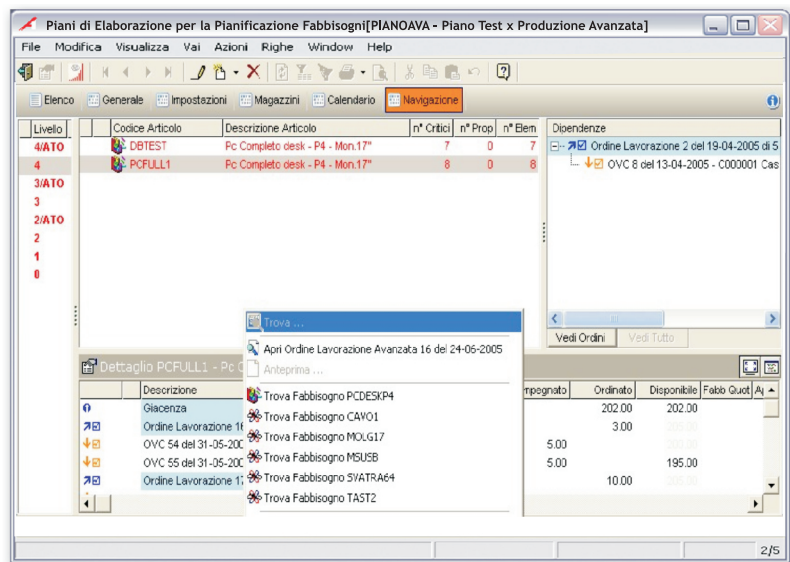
Piani di Elaborazione per la Pianificazione Fabbisogni[PIANOAVA - Piano Test x Produzione Avanzata]

File Modifica Visualizza Vai Azioni Righe Window Help

Elenco Generale Impostazioni Magazzini Calendario Navigazione

| Livello |
|---|
| 4/ATO |
| 4 |
| 3/ATO |
| 3 |
| 2/ATO |
| 2 |
| 1 |
| 0 |

| Codice Articolo | Descrizione Articolo | n° Critici | n° Prop | n° Elem |
|---|---|---|---|---|
| DBTEST | Pc Completo desk - P4 - Mon.17" | 7 | 0 | 7 |
| PCFULL1 | Pc Completo desk - P4 - Mon.17" | 8 | 0 | 8 |

Dipendenze
Ordine Lavorazione 2 del 19-04-2005 di 5
OVC 8 del 13-04-2005 - C000001 Cas

Vedi Ordini Vedi Tutto

Dettaglio PCFULL1 - Pc C

| Descrizione | | Impegnato | Ordinato | Disponibile | Fabb Quot |
|---|---|---|---|---|---|
| Giacenza | | | 202.00 | 202.00 | |
| Ordine Lavorazione 16 | | | 3.00 | | |
| OVC 54 del 31-05-200 | | 5.00 | | | |
| OVC 55 del 31-05-200 | | 5.00 | | 195.00 | |
| Ordine Lavorazione 17 | | | 10.00 | | |

Trova ...
Apri Ordine Lavorazione Avanzata 16 del 24-06-2005
Anteprima ...
Trova Fabbisogno PCDESKP4
Trova Fabbisogno CAVO1
Trova Fabbisogno MOLG17
Trova Fabbisogno MSUSB
Trova Fabbisogno SVATRA64
Trova Fabbisogno TAST2

2/5